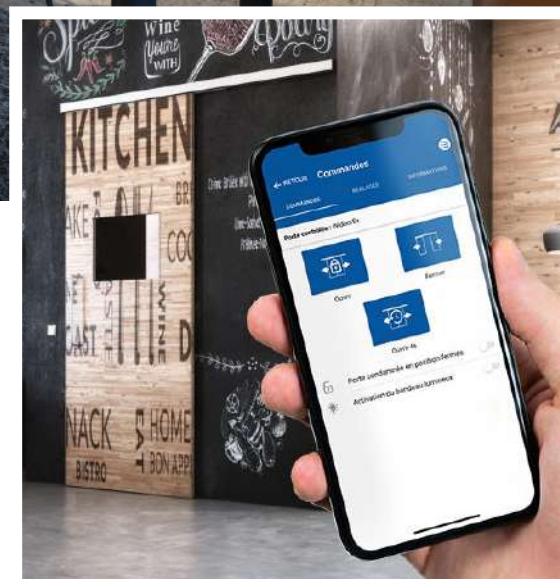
Wine
you're
WITH

KITCHEN
AKE
BR
COO
WINE
DI
NACK
BISTRO
HOME
BON APP

← RETOUR
Commandes
COMMANDES
RÉGLAGES
INFORMATIONS
Porte coulissante : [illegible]
Ouvrir
Fermer
Ouvrir 45
Porte condamnée en position fermée
Activation du bandeau lumineux